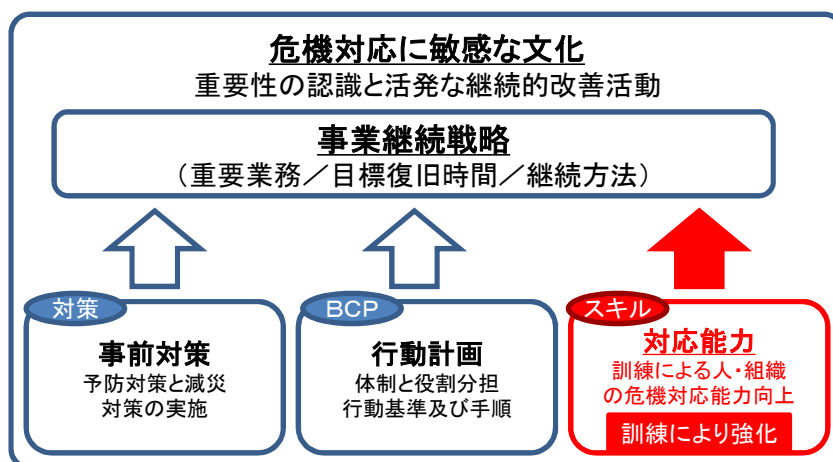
危機対応に敏感な文化
重要性の認識と活発な継続的改善活動

事業継続戦略
（重要業務／目標復旧時間／継続方法）

対策
事前対策
予防対策と減災対策の実施

BCP
行動計画
体制と役割分担
行動基準及び手順

スキル
対応能力
訓練による人・組織の危機対応能力向上
訓練により強化